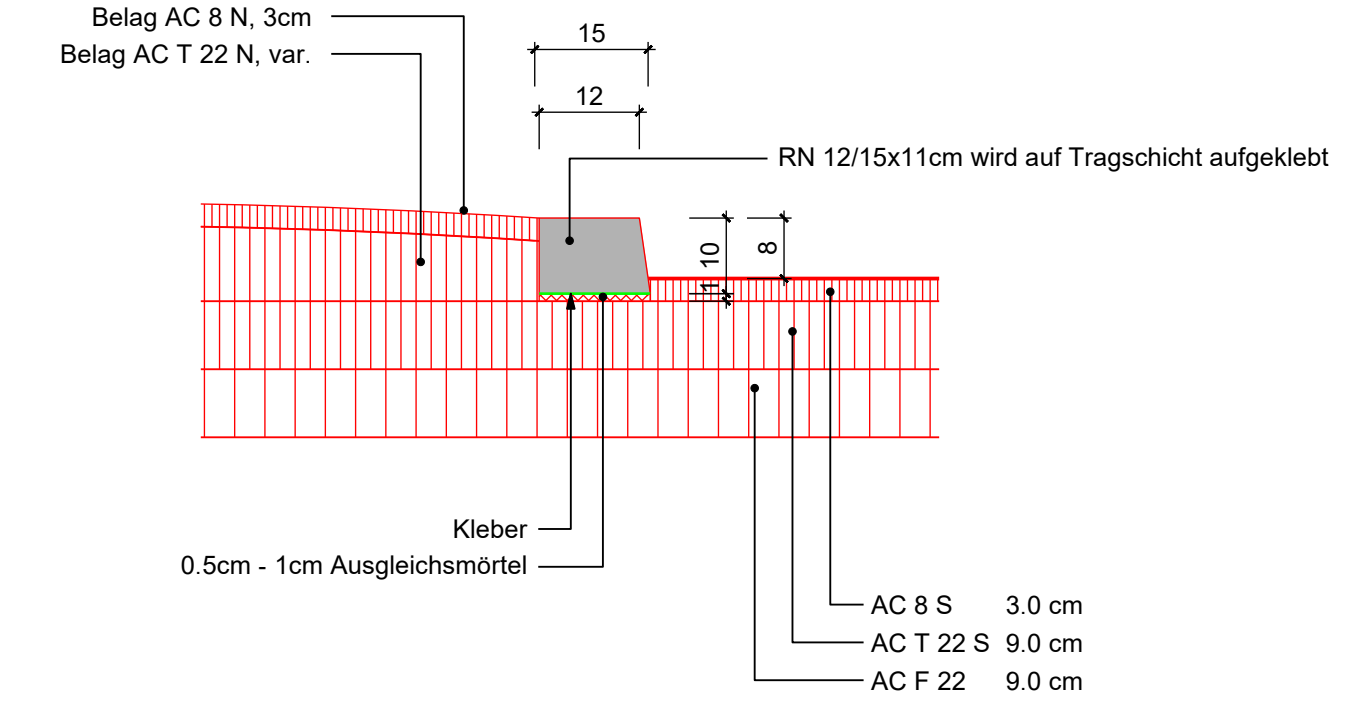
Belag AC 8 N, 3cm
Belag AC T 22 N, var.

15
12

RN 12/15x11cm wird auf Tragschicht aufgeklebt

10
8
1

Kleber
0.5cm - 1cm Ausgleichsmörtel

| AC 8 S | 3.0 cm |
|---|---|
| AC T 22 S | 9.0 cm |
| AC F 22 | 9.0 cm |